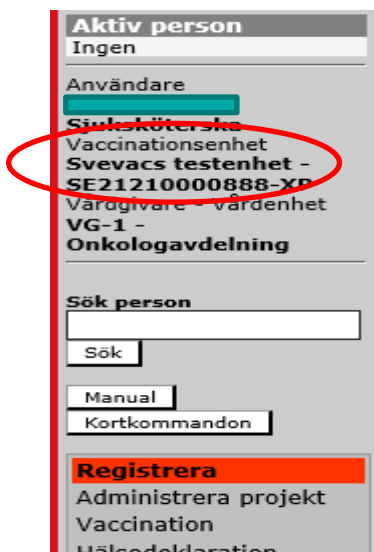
Aktiv person
Ingen

Användare
Sjuksköterska
Vaccinationsenhet
Svevacs testenhet - SE21210000888-XP
Vårdgivare - Vårdenhet
VG-1 - Onkologavdelning

Sök person

Sök

Manual
Kortkommandon

Registrera
Administrera projekt
Vaccination
Hälsodeklaration